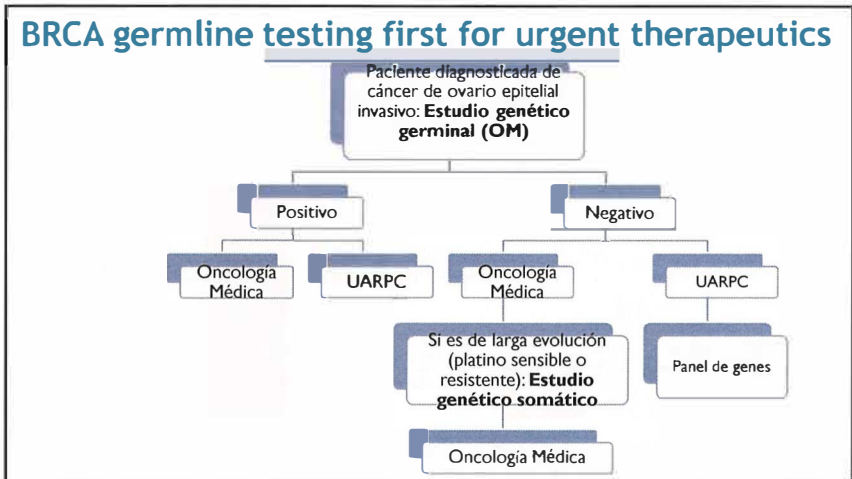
BRCA germline testing first for urgent therapeutics

Paciente diagnosticada de cáncer de ovario epitelial invasivo: **Estudio genético germinal (OM)**

Positivo

Negativo

Oncología Médica

UARPC

Oncología Médica

UARPC

Si es de larga evolución (platino sensible o resistente): **Estudio genético somático**

Panel de genes

Oncología Médica